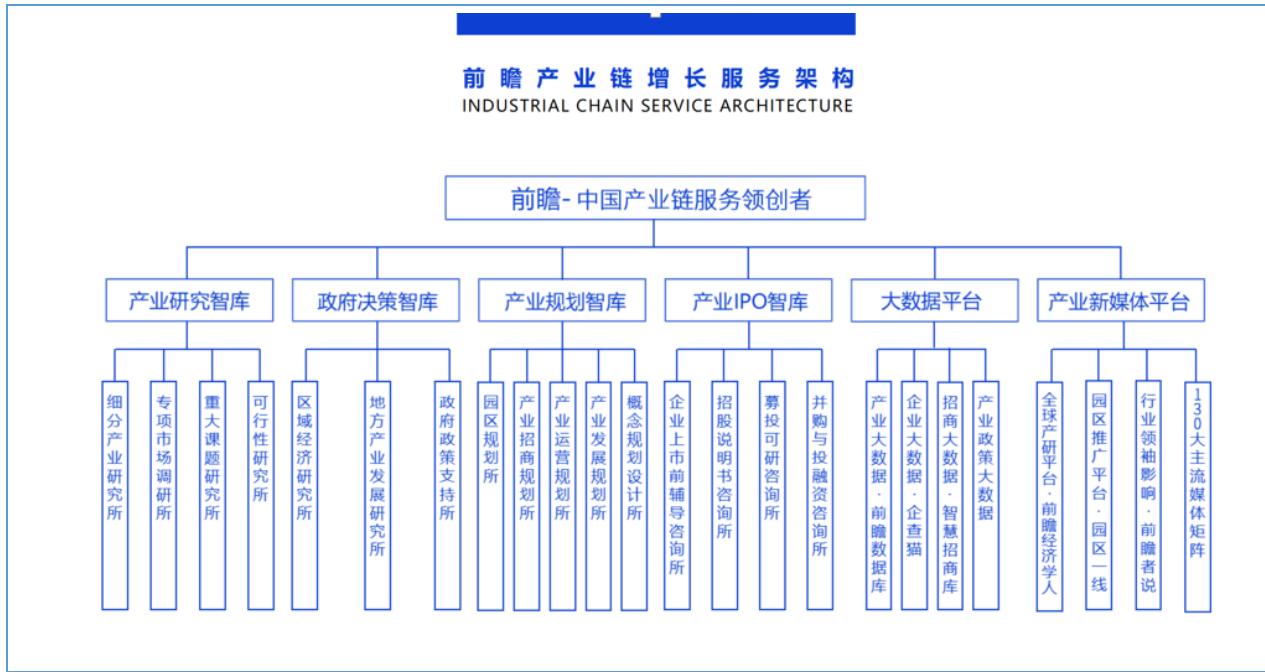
前瞻产业链增长服务架构
INDUSTRIAL CHAIN SERVICE ARCHITECTURE

前瞻- 中国产业链服务领创者

产业研究智库
细分产业研究所
专项市场调研所
重大课题研究所
可行性研究所

政府决策智库
区域经济研究所
地方产业发展研究所
政府政策支持所

产业规划智库
园区规划所
产业招商规划所
产业运营规划所
产业发展规划所
概念规划设计所

产业IPO智库
企业上市前辅导咨询所
招股说明书咨询所
募投可研咨询所
并购与投融资咨询所

大数据平台
产业大数据·前瞻数据库
企业大数据·企查猫
招商大数据·智慧招商库
产业政策大数据

产业新媒体平台
全球产研平台·前瞻经济学人
园区推广平台·园区一线
行业领袖影响·前瞻者说
130大主流媒体矩阵